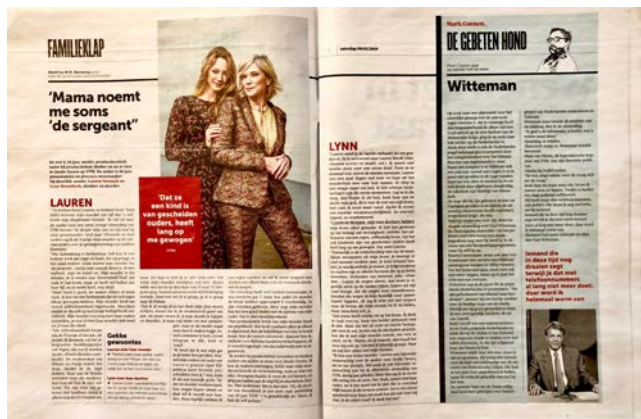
FAMILIEKLAP

'Mama noemt me soms 'de sergeant'

LAUREN

'Dat ze een kind is van gescheiden ouders, heeft lang op me gewogen'

Gekke gewoontes

LYNN

zaterdag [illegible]

Mark Coenen

DE GEBETEN HOND

Witteman

Iemand die in deze tijd nog drie sigaretten rookt is dat met leesvermogen en lang niet meer door, door weerd is helemaal warm aan